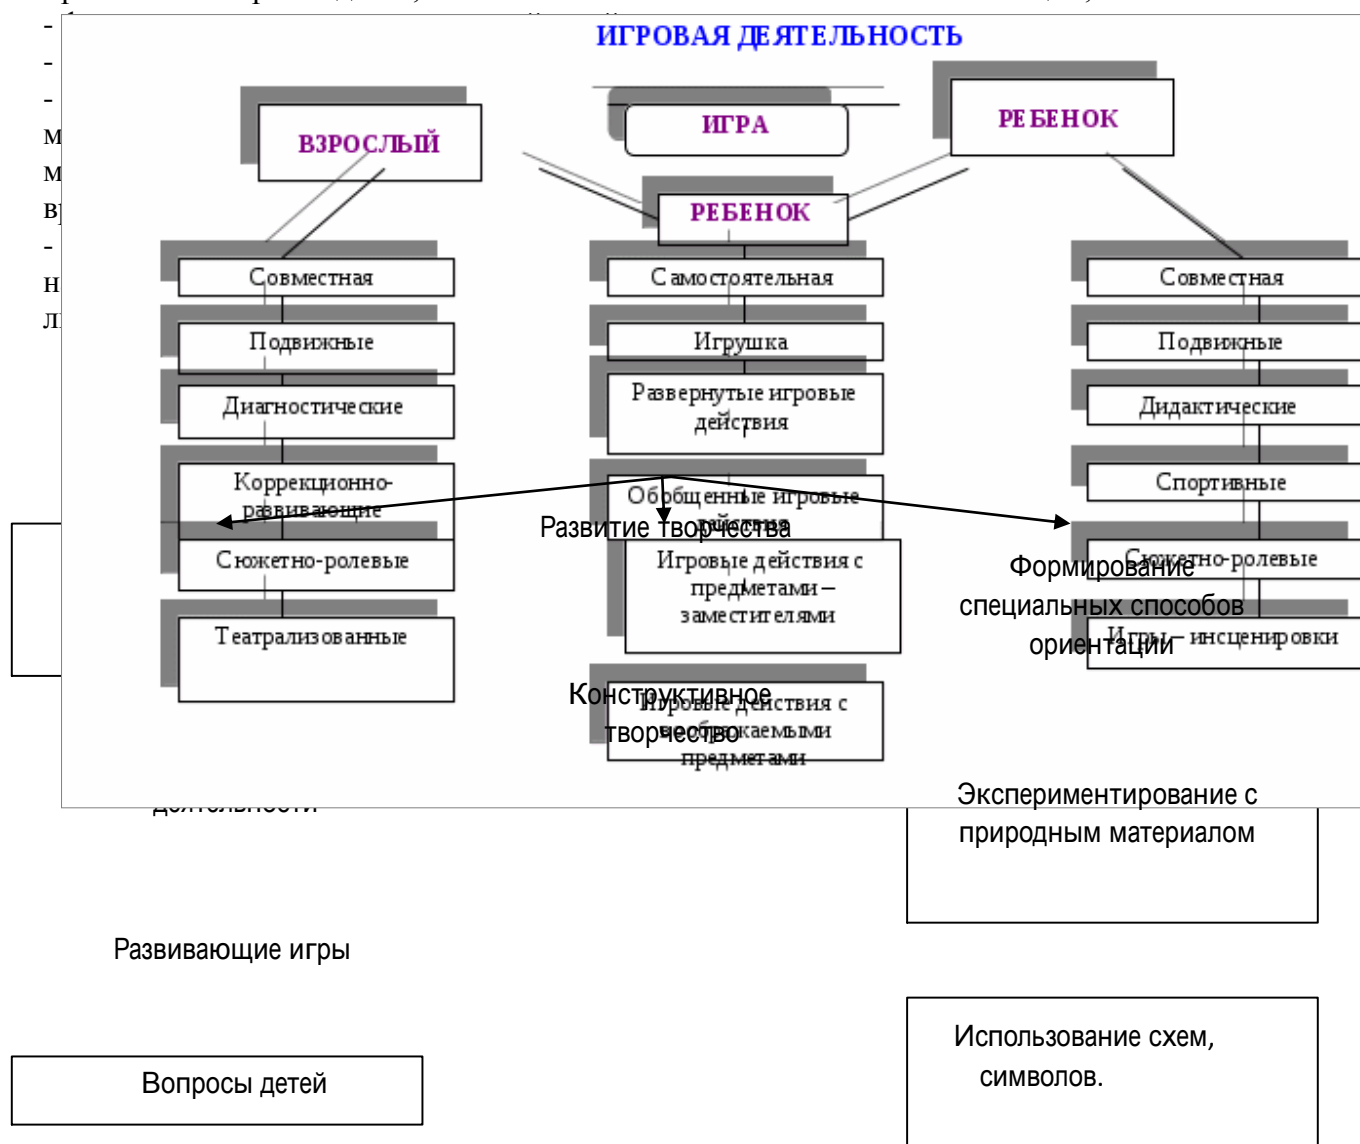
ИГРОВАЯ ДЕЯТЕЛЬНОСТЬ

ВЗРОСЛЫЙ

ИГРА

РЕБЕНОК

РЕБЕНОК

Совместная
Подвижные
Диагностические
Коррекционно-развивающие
Сюжетно-ролевые
Театрализованные

Самостоятельная
Игрушка
Развернутые игровые действия
Обобщенные игровые действия
Игровые действия с предметами – заместителями
Игровые действия с воображаемыми предметами

Совместная
Подвижные
Дидактические
Спортивные
Сюжетно-ролевые
Игры – инсценировки

Развитие творчества

Формирование специальных способов ориентации

Конструктивное творчество

деятельности

Экспериментирование с природным материалом

Развивающие игры

Вопросы детей

Использование схем, символов.